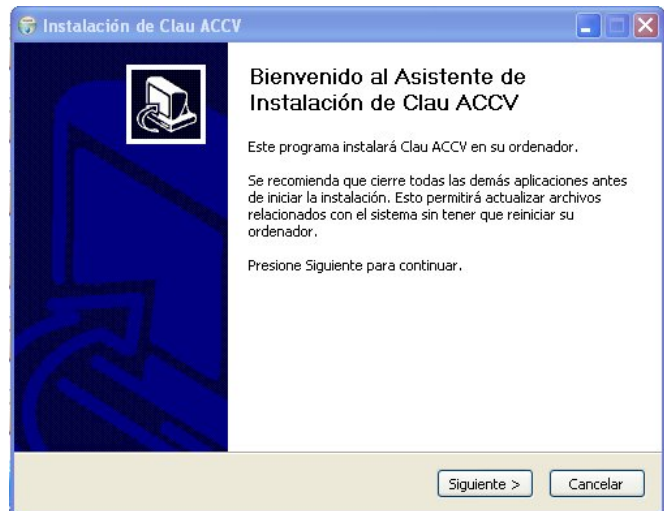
Instalación de Clau ACCV

Bienvenido al Asistente de Instalación de Clau ACCV

Este programa instalará Clau ACCV en su ordenador.

Se recomienda que cierre todas las demás aplicaciones antes de iniciar la instalación. Esto permitirá actualizar archivos relacionados con el sistema sin tener que reiniciar su ordenador.

Presione Siguiente para continuar.

Siguiente >
Cancelar